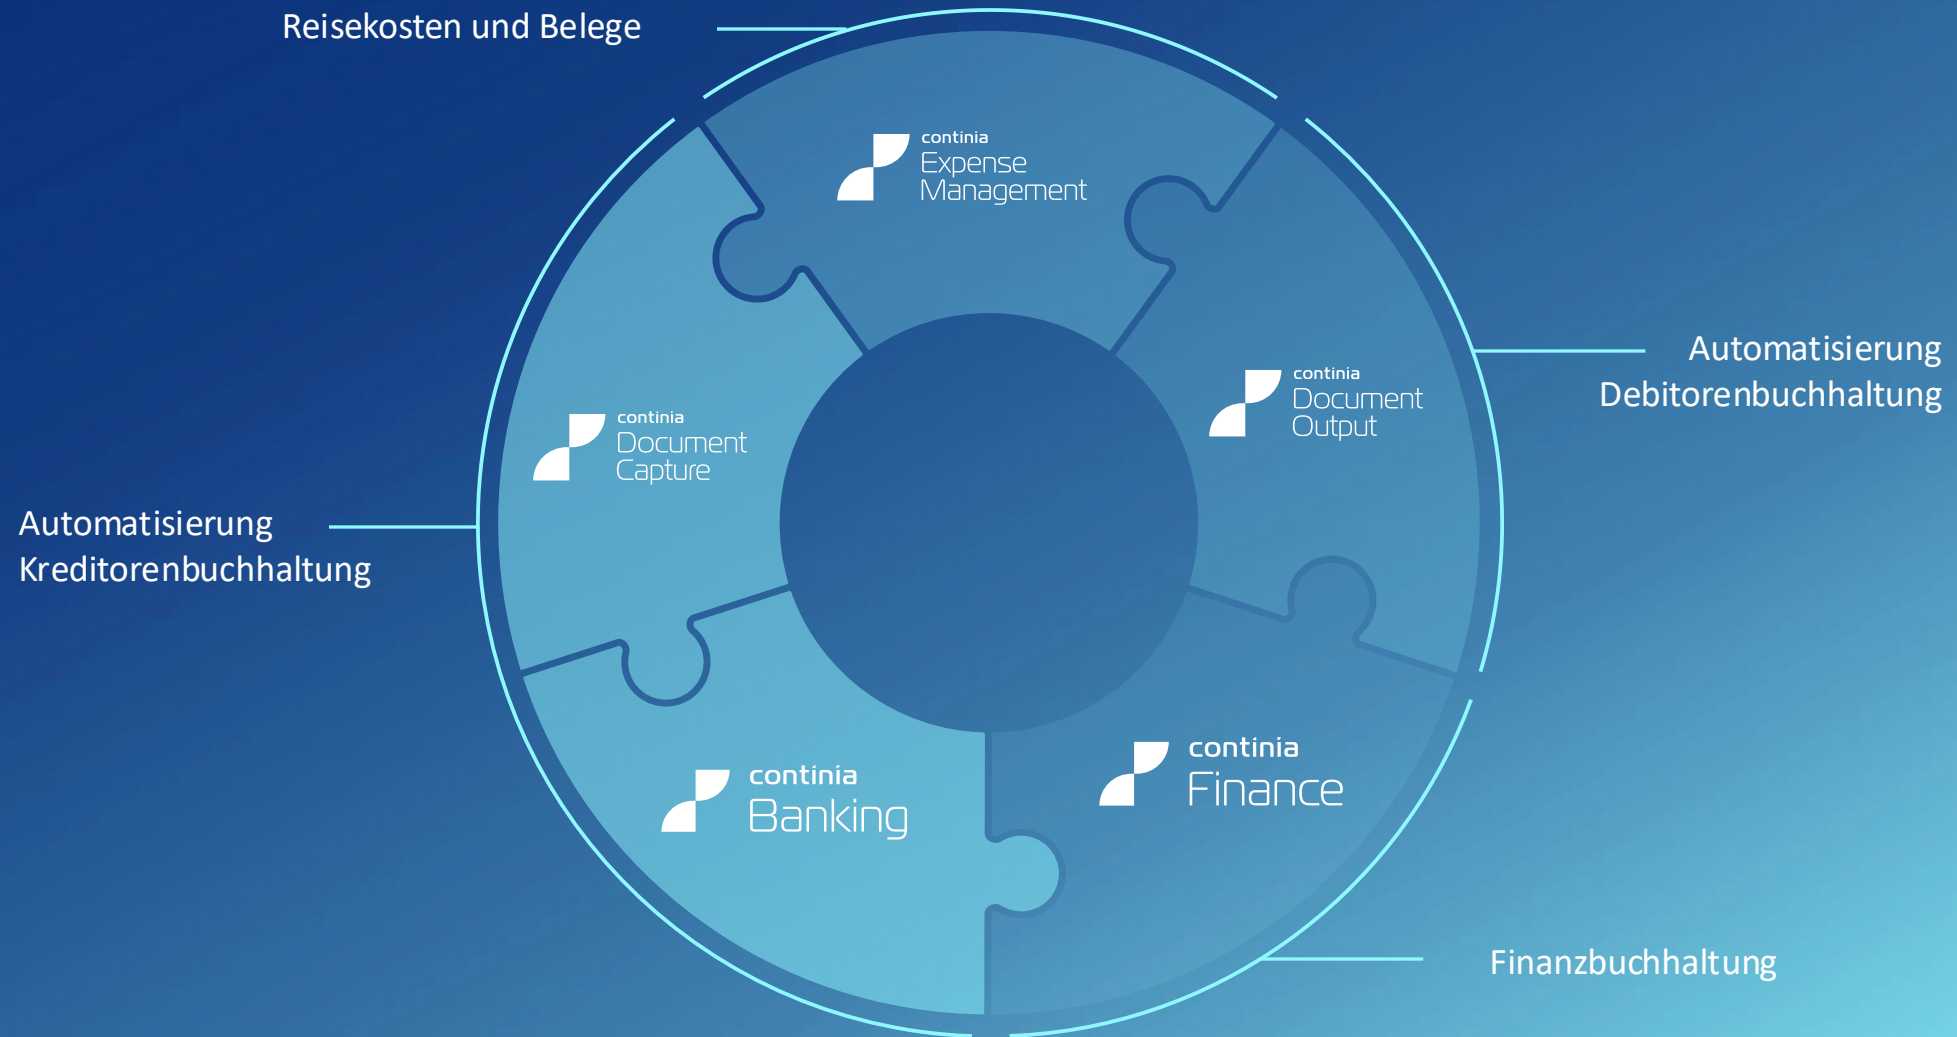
Reisekosten und Belege

continia
Expense
Management

Automatisierung
Debitorenbuchhaltung

continia
Document
Output

continia
Document
Capture

Automatisierung
Kreditorenbuchhaltung

continia
Finance

continia
Banking

Finanzbuchhaltung